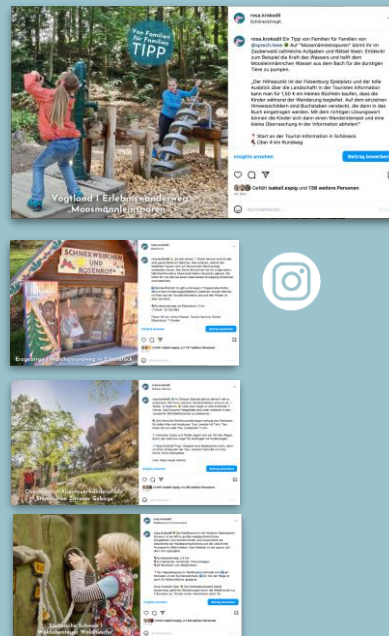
Von Familien für Familien TIPP

Vogtland | Erlebniswanderweg „Moosmännleinspuren"

rosa.krokodil
Schöneck/Vogtl.

rosa.krokodil Ein Tipp von Familien für Familien von @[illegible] 🌲 Auf "Moosmännleinspuren" könnt Ihr im Zauberwald zahlreiche Aufgaben und Rätsel lösen. Entdeckt zum Beispiel die Kraft des Wassers und helft den Moosmännlein Wasser aus dem Bach für die durstigen Tiere zu pumpen.

„Der Hüttenpunkt ist der Felsenburg Spielplatz und der tolle Ausblick über die Landschaft in der Tourist-Information kann man für 1,50 € ein kleines Büchlein kaufen, dass die Kinder während der Wanderung begleitet. Auf dem einzelnen Hinweisschildern sind Buchstaben versteckt, die dann in das Buch eingetragen werden. Mit dem richtigen Lösungswort können die Kinder sich dann einen Wanderstempel und eine kleine Überraschung in der Information abholen!"

📍 Start an der Tourist-Information in Schöneck
🚶 Über 4 km Rundweg

Insights ansehen
Beitrag bewerben

Gefällt isabell.espig und 138 weitere Personen

Schneewittchen und Rosenrot

Erzgebirge | Märchenrundweg in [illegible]

Insights ansehen
Beitrag bewerben

Insights ansehen
Beitrag bewerben

Insights ansehen
Beitrag bewerben

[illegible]

Sächsische Schweiz | Waldabenteuer Waldfüchse